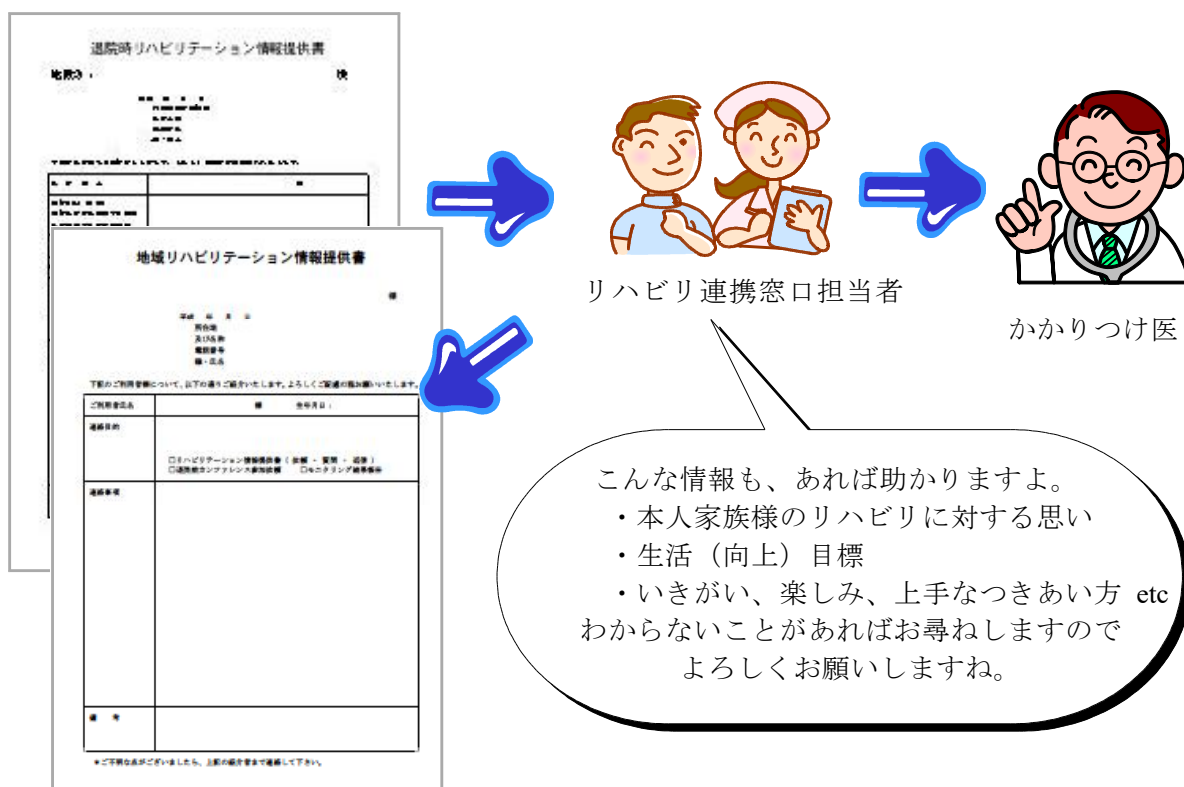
退院時リハビリテーション情報提供書

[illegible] 様

地域リハビリテーション情報提供書

様

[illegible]

下記のご利用者様について、以下の通りご紹介いたします。よろしくご配慮の程お願いいたします。

| ご利用者氏名 | 様 生年月日： |
|---|---|
| 連絡目的 | □リハビリテーション情報提供書（依頼・質問・返事） □退院前カンファレンス参加依頼 □モニタリング結果報告 |
| 連絡事項 | |
| 備考 | |

＊ご不明な点がございましたら、上記の担当者まで連絡して下さい。

リハビリ連携窓口担当者

かかりつけ医

こんな情報も、あれば助かりますよ。
・本人家族様のリハビリに対する思い
・生活（向上）目標
・いきがい、楽しみ、上手なつきあい方 etc
わからないことがあればお尋ねしますので
よろしくお願いしますね。